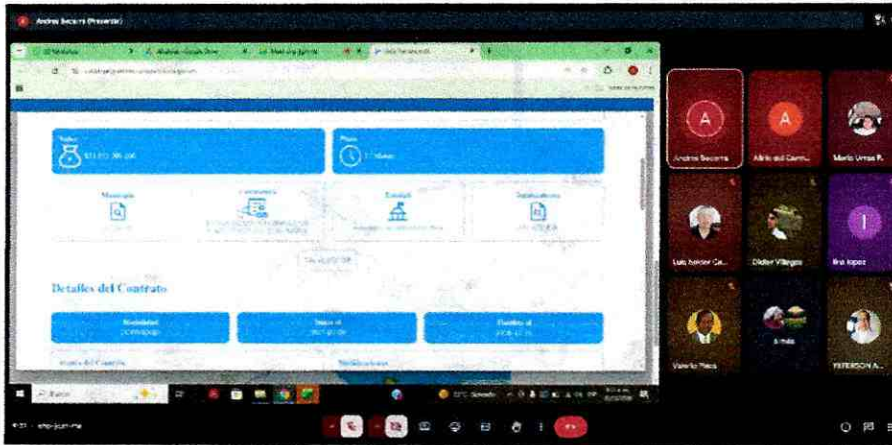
Andrea Becerra (Presentar)

Valor
$73.870.386,000

Plazo
7 Meses

Municipio

Contratista

Entidad

Supervisores

Detalles del Contrato

Modalidad

Inicio el

Termina el

Andrea Becerra

Alirio del Carm...

Mario Urrea P.

Luis Amder Ca...

Didier Villegas

Ilse lopez

Valerio Plata

Jimela

YEFERSON A...

A

A

I